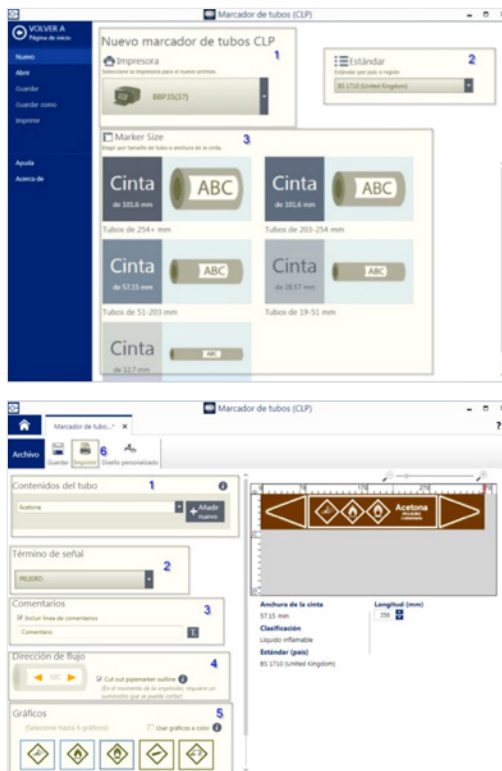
Marcador de tubos (CLP)

VOLVER A
Página de inicio

Nuevo
Abrir
Guardar
Guardar como
Imprimir

Ayuda
Acerca de

Nuevo marcador de tubos CLP

1

Impresora
Seleccione la impresora para el nuevo archivo.

BBP35(37)

Estándar

2

Estándar por país o región

BS 1710 (United Kingdom)

Marker Size

3

Elegir por tamaño de tubo o anchura de la cinta.

Cinta
de 101,6 mm
ABC
Tubos de 254+ mm

Cinta
de 101,6 mm
ABC
Tubos de 203–254 mm

Cinta
de 57,15 mm
ABC
Tubos de 51–203 mm

Cinta
de 28,57 mm
ABC
Tubos de 19–51 mm

Cinta
de 12,7 mm
ABC

Marcador de tubos (CLP)

Marcador de tubo...* ×

?

Archivo
Guardar
Imprimir
6
Diseño personalizado

Contenidos del tubo

1

Acetona

Añadir nuevo

Término de señal

2

PELIGRO

Comentarios

3

Incluir línea de comentarios

Comentario

Dirección de flujo

4

ABC

Cut out pipemarker outline
(En el momento de la impresión, requiere un suministro que se pueda cortar)

Gráficos

5

[Seleccione hasta 6 gráficos]

Usar gráficos a color

Acetona
PELIGRO
Comentario

Anchura de la cinta
57,15 mm
Clasificación
Líquido inflamable
Estándar (país)
BS 1710 (United Kingdom)

Longitud (mm)
356